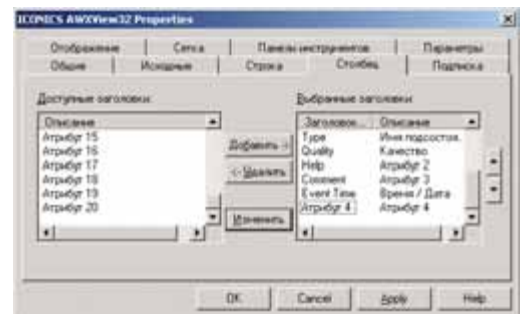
ICONICS AWXView32 Properties

Отображение | Сетка | Панели инструментов | Параметры
Общие | Исходные | Строка | Столбец | Подписка

Доступные заголовки:

| Описание |
|---|
| Атрибут 15 |
| Атрибут 16 |
| Атрибут 17 |
| Атрибут 18 |
| Атрибут 19 |
| Атрибут 20 |

Добавить ->
<- Удалить
Изменить

Выбранные заголовки:

| Заголовок... | Описание |
|---|---|
| Type | Имя подсостоя. |
| Quality | Качество |
| Help | Атрибут 2 |
| Comment | Атрибут 3 |
| Event Time | Время / Дата |
| Атрибут 4 | Атрибут 4 |

OK | Cancel | Apply | Help